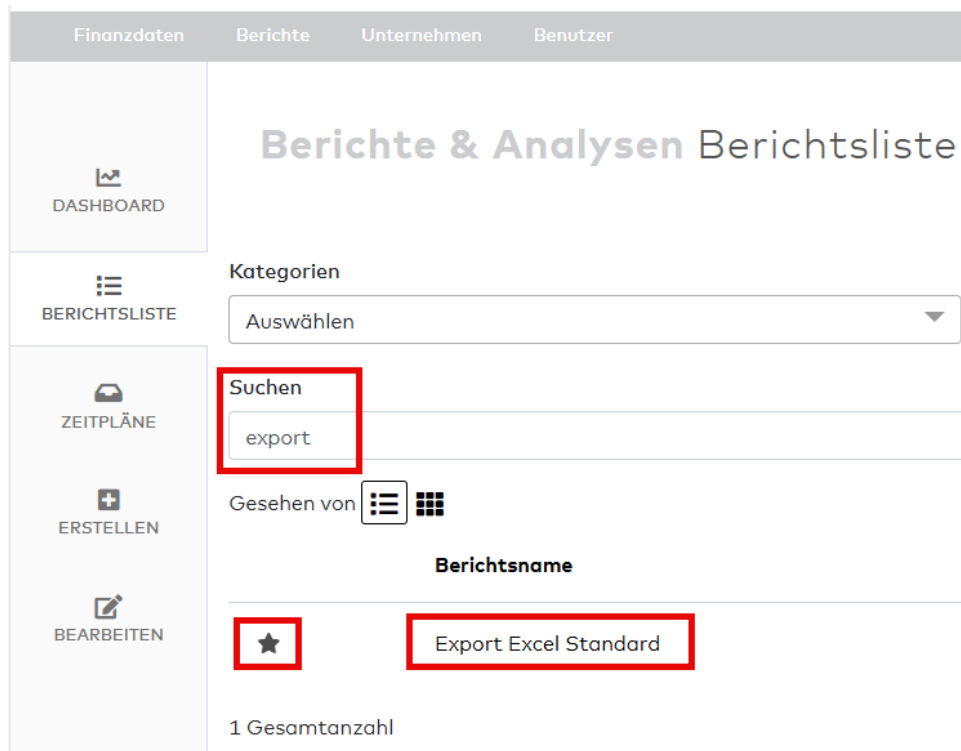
Finanzdaten Berichte Unternehmen Benutzer

DASHBOARD

BERICHTSLISTE

ZEITPLÄNE

ERSTELLEN

BEARBEITEN

Berichte & Analysen Berichtsliste

Kategorien

Auswählen

Suchen

export

Gesehen von

Berichtsname

Export Excel Standard

1 Gesamtanzahl